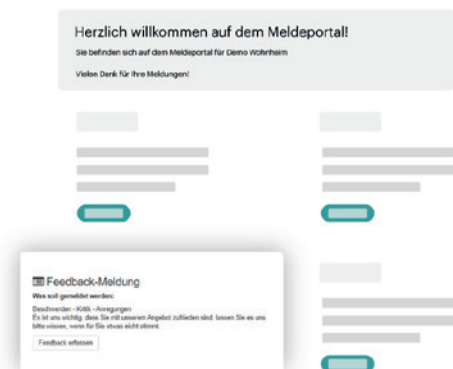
Herzlich willkommen auf dem Meldeportal!

Sie befinden sich auf dem Meldeportal für Demo Wohnheim

Vielen Dank für Ihre Meldungen!

Feedback-Meldung

Was soll gemeldet werden:

Beschwerden - Kritik - Anregungen
Es ist uns wichtig, dass Sie mit unserem Angebot zufrieden sind. lassen Sie es uns bitte wissen, wenn für Sie etwas nicht stimmt.

Feedback erfassen